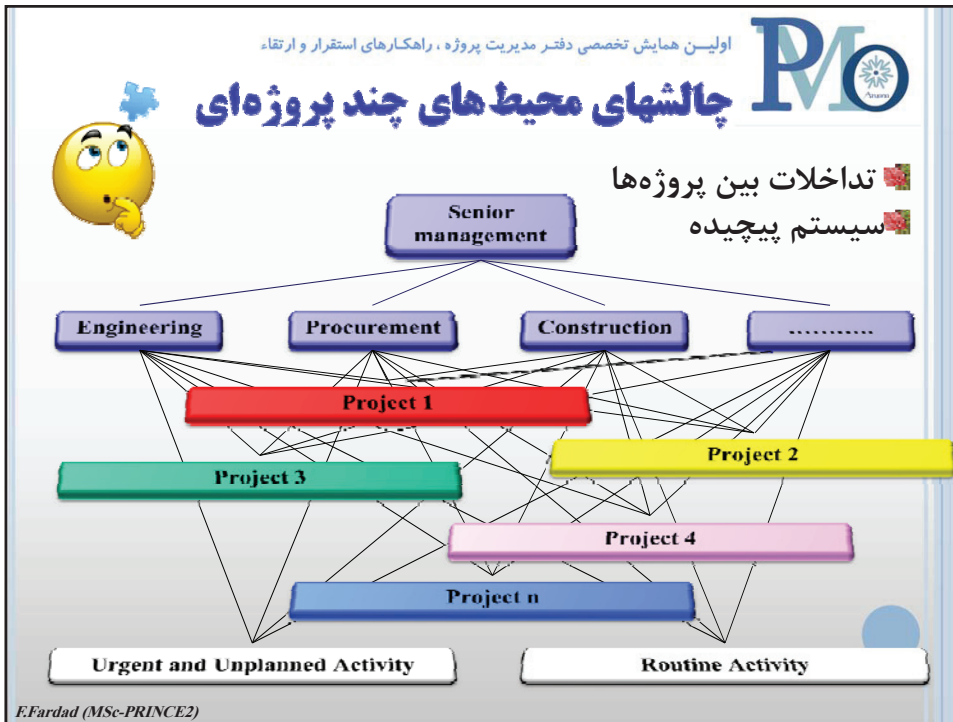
اولیــن همایش تخصصی دفتـر مدیریت پروژه ، راهکـارهای استقرار و ارتقاء

PMO

چالشهای محیط های چند پروژه‌ای

تداخلات بین پروژه‌ها
سیستم پیچیده

Senior management

Engineering

Procurement

Construction

..........

Project 1

Project 2

Project 3

Project 4

Project n

Urgent and Unplanned Activity

Routine Activity

F.Fardad (MSc-PRINCE2)